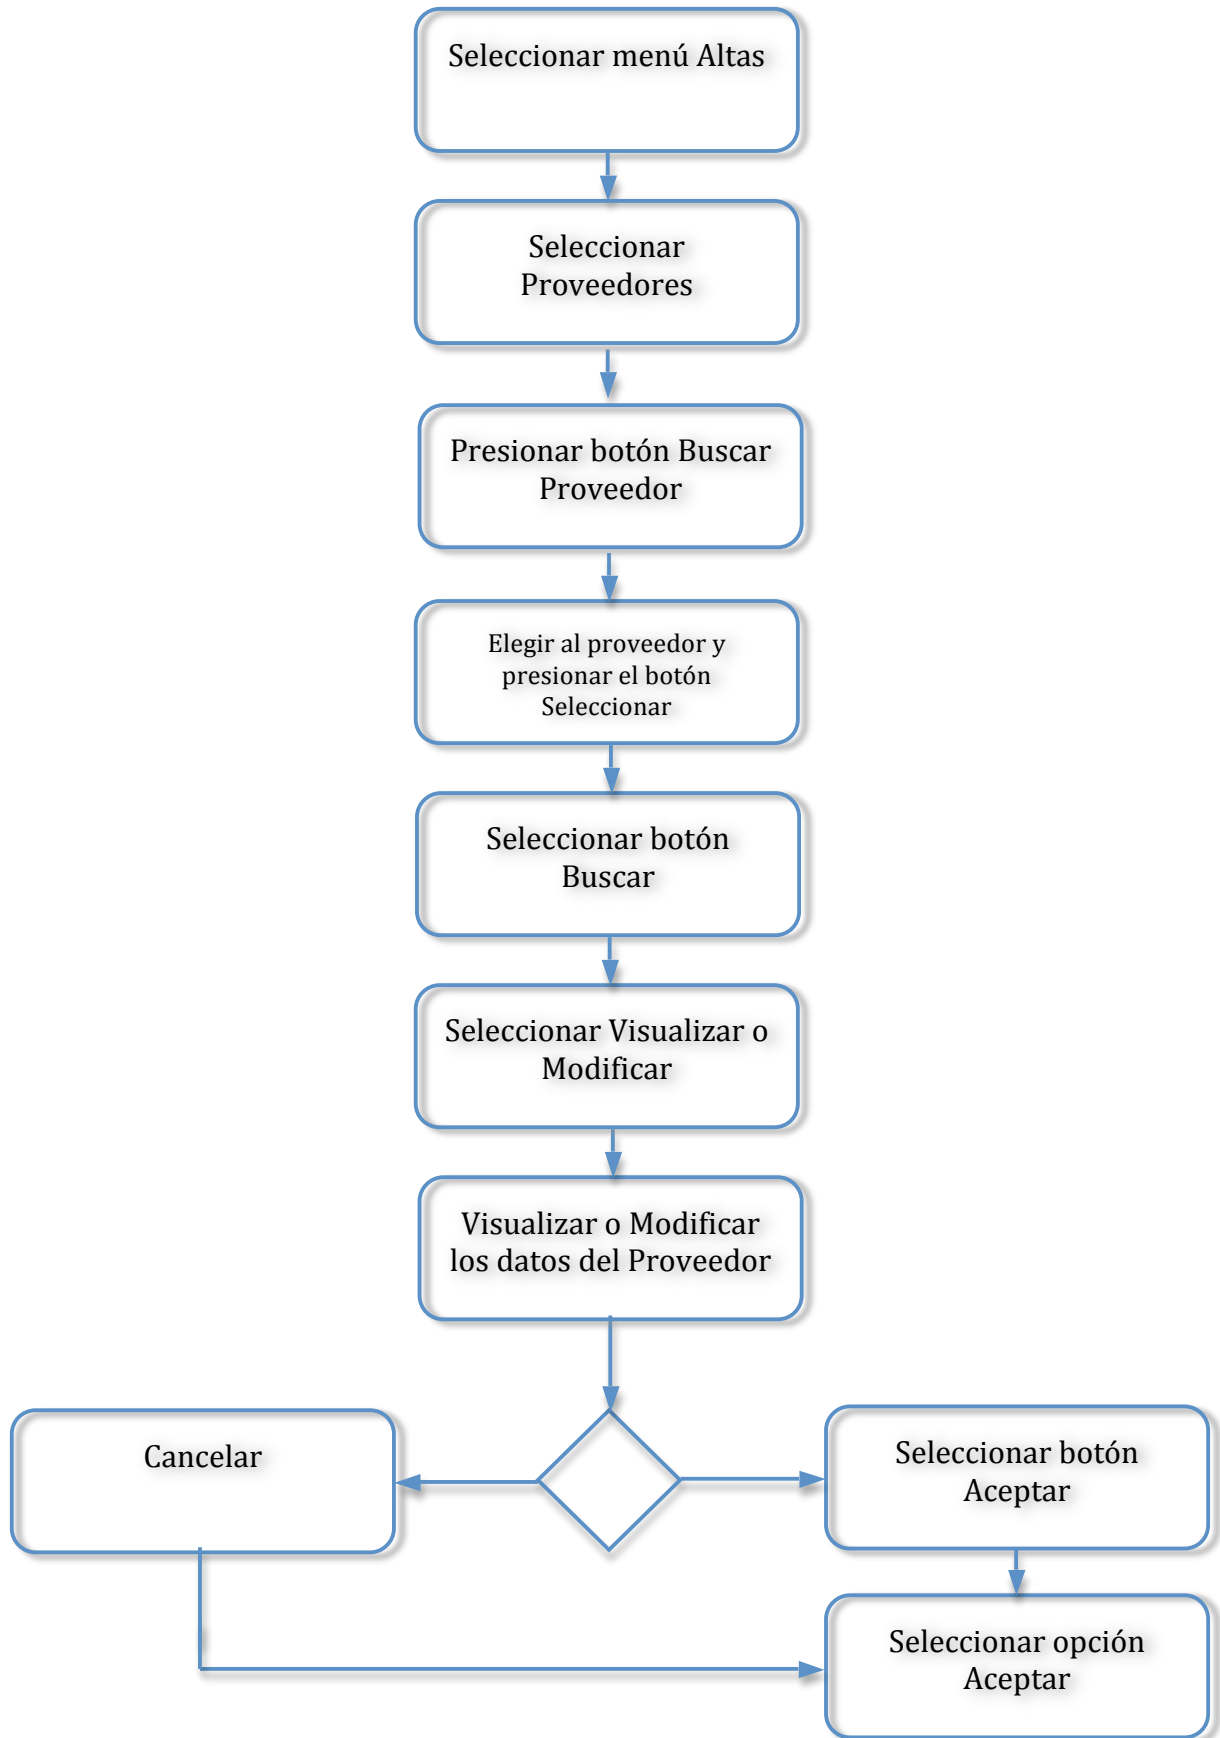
Seleccionar menú Altas

Seleccionar Proveedores

Presionar botón Buscar Proveedor

Elegir al proveedor y presionar el botón Seleccionar

Seleccionar botón Buscar

Seleccionar Visualizar o Modificar

Visualizar o Modificar los datos del Proveedor

Cancelar

Seleccionar botón Aceptar

Seleccionar opción Aceptar